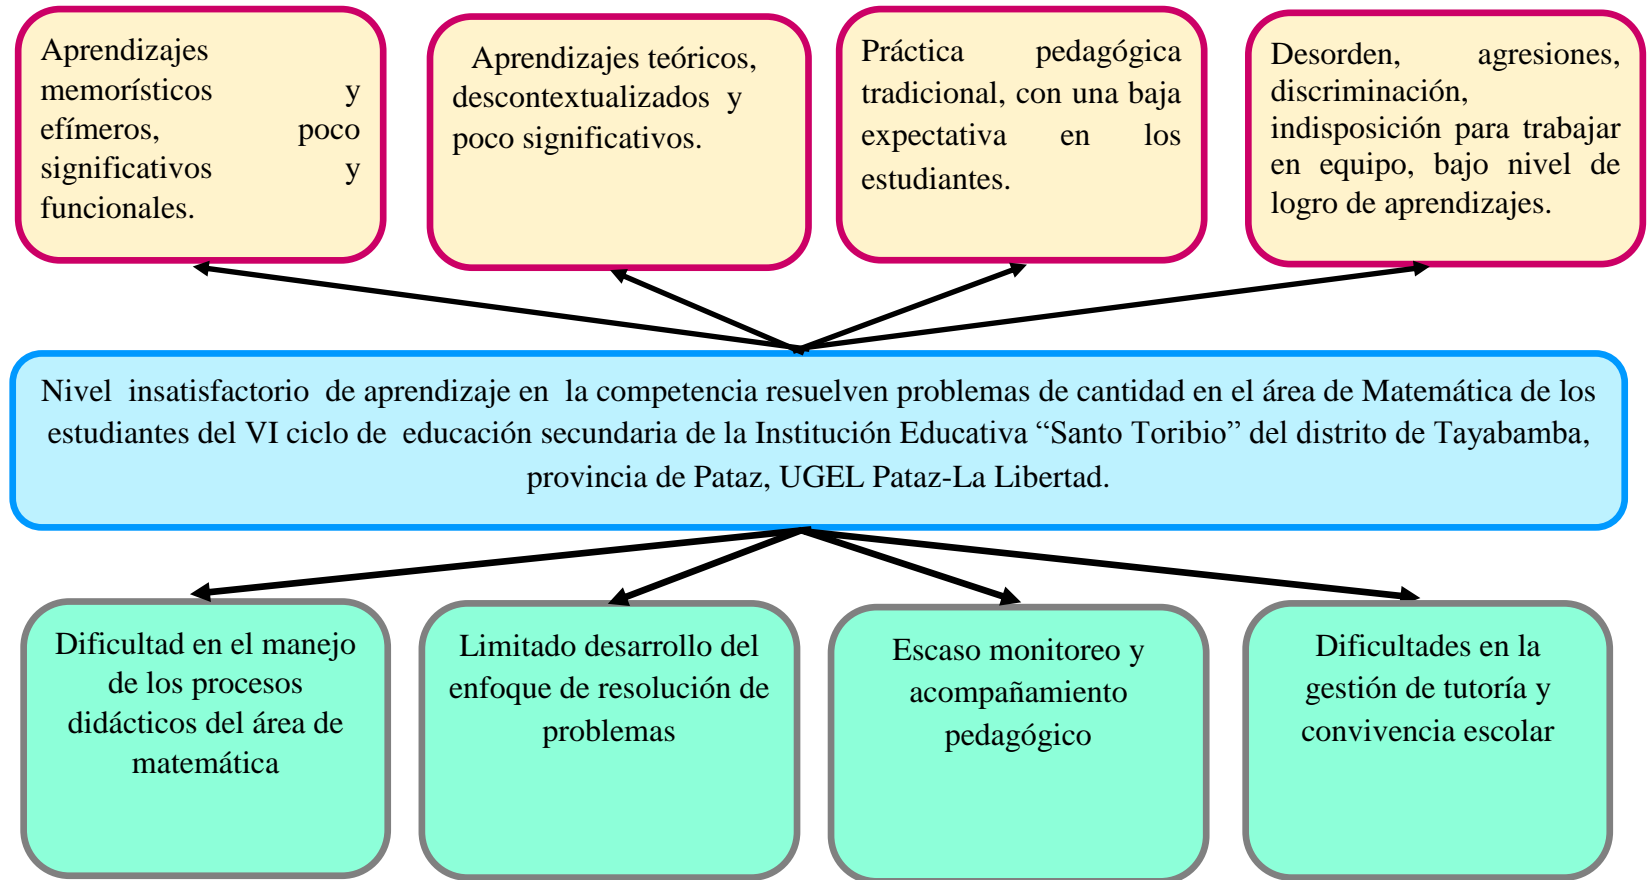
Aprendizajes memorísticos y efímeros, poco significativos y funcionales.

Aprendizajes teóricos, descontextualizados y poco significativos.

Práctica pedagógica tradicional, con una baja expectativa en los estudiantes.

Desorden, agresiones, discriminación, indisposición para trabajar en equipo, bajo nivel de logro de aprendizajes.

Nivel insatisfactorio de aprendizaje en la competencia resuelven problemas de cantidad en el área de Matemática de los estudiantes del VI ciclo de educación secundaria de la Institución Educativa “Santo Toribio” del distrito de Tayabamba, provincia de Pataz, UGEL Pataz-La Libertad.

Dificultad en el manejo de los procesos didácticos del área de matemática

Limitado desarrollo del enfoque de resolución de problemas

Escaso monitoreo y acompañamiento pedagógico

Dificultades en la gestión de tutoría y convivencia escolar